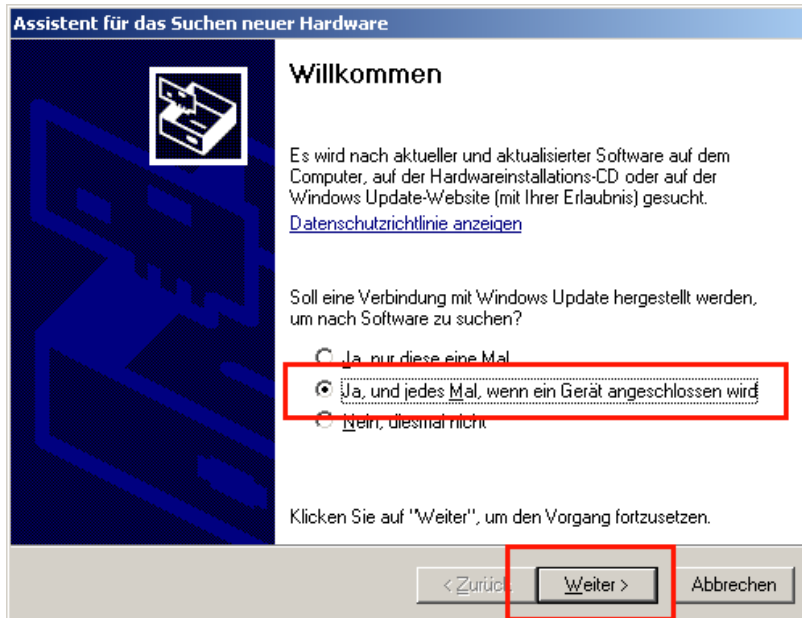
Assistent für das Suchen neuer Hardware

Willkommen

Es wird nach aktueller und aktualisierter Software auf dem Computer, auf der Hardwareinstallations-CD oder auf der Windows Update-Website (mit Ihrer Erlaubnis) gesucht.

Datenschutzrichtlinie anzeigen

Soll eine Verbindung mit Windows Update hergestellt werden, um nach Software zu suchen?

Ja, nur diese eine Mal

Ja, und jedes Mal, wenn ein Gerät angeschlossen wird

Nein, diesmal nicht

Klicken Sie auf "Weiter", um den Vorgang fortzusetzen.

< Zurück

Weiter >

Abbrechen